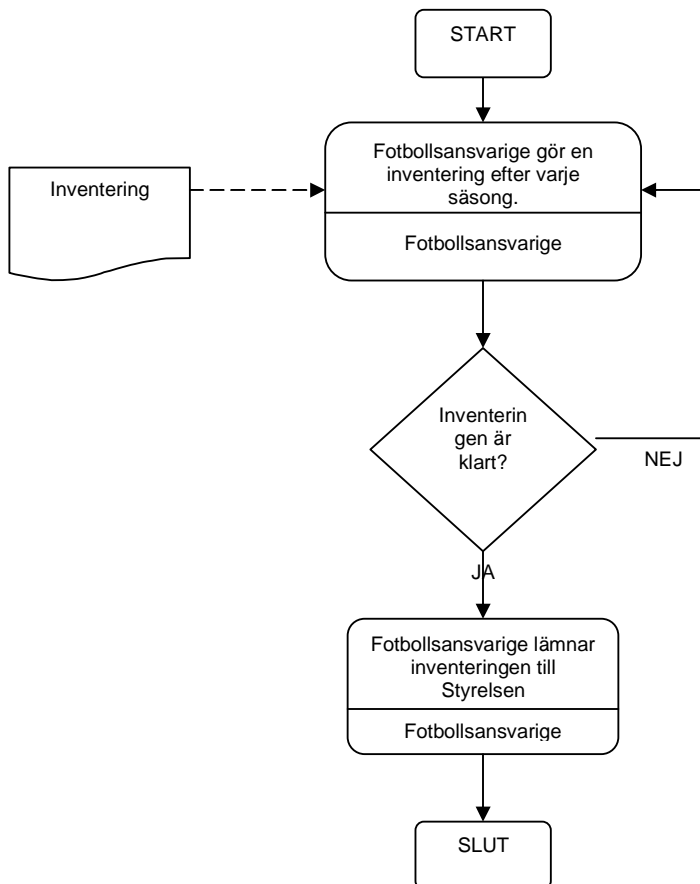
START

Inventering

Fotbollsansvarige gör en inventering efter varje säsong.

Fotbollsansvarige

Inventerin gen är klart?

NEJ

JA

Fotbollsansvarige lämnar inventeringen till Styrelsen

Fotbollsansvarige

SLUT